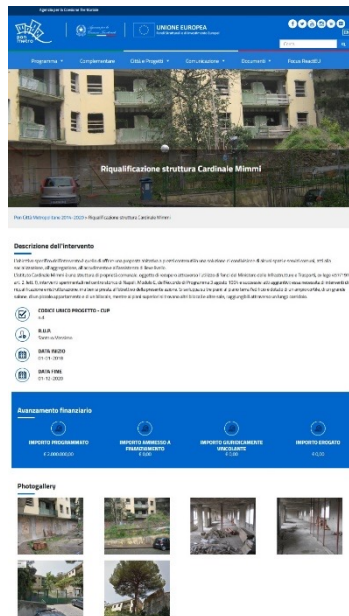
Agenzia per la Coesione Territoriale

UNIONE EUROPEA

Programma ▾ Complementare Città e Progetti ▾ Comunicazione ▾ Documenti ▾ Focus ReactEU

Riqualificazione struttura Cardinale Mimmi

PON Città Metropolitane 2014-2020 > Riqualificazione struttura Cardinale Mimmi

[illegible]

Descrizione dell'intervento

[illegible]

CODICE UNICO PROGETTO - CUP
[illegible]

R.U.P.
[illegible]

DATA INIZIO
01-01-2018

DATA FINE
01-12-2020

Avanzamento finanziario

IMPORTO PROGRAMMATO
€ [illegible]

IMPORTO AMMESSO A FINANZIAMENTO
€ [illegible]

IMPORTO GIURIDICAMENTE VINCOLANTE
€ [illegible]

IMPORTO EROGATO
€ 0,00

Photogallery